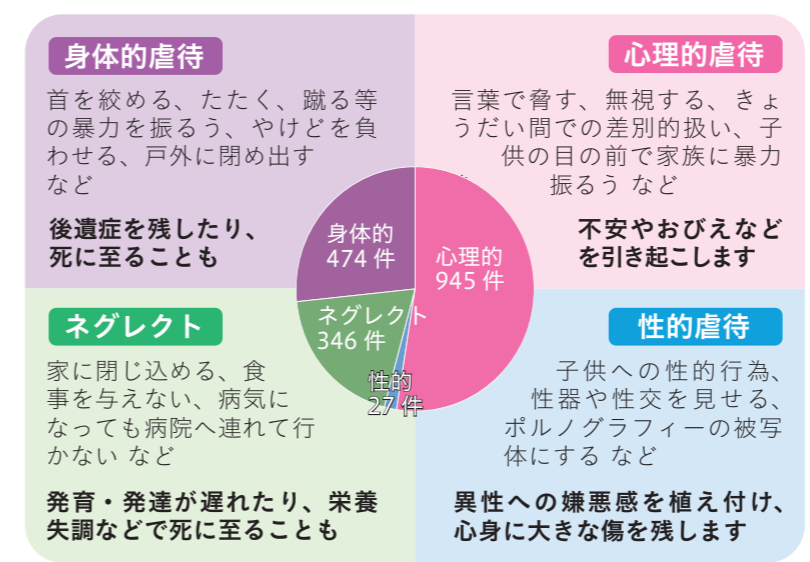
身体的虐待

首を絞める、たたく、蹴る等の暴力を振るう、やけどを負わせる、戸外に閉め出す など

後遺症を残したり、死に至ることも

心理的虐待

言葉で脅す、無視する、きょうだい間での差別的扱い、子供の目の前で家族に暴力振るう など

不安やおびえなどを引き起こします

身体的 474 件

心理的 945 件

ネグレクト 346 件

性的 27 件

ネグレクト

家に閉じ込める、食事を与えない、病気になっても病院へ連れて行かない など

発育・発達が遅れたり、栄養失調などで死に至ることも

性的虐待

子供への性的行為、性器や性交を見せる、ポルノグラフィーの被写体にする など

異性への嫌悪感を植え付け、心身に大きな傷を残します